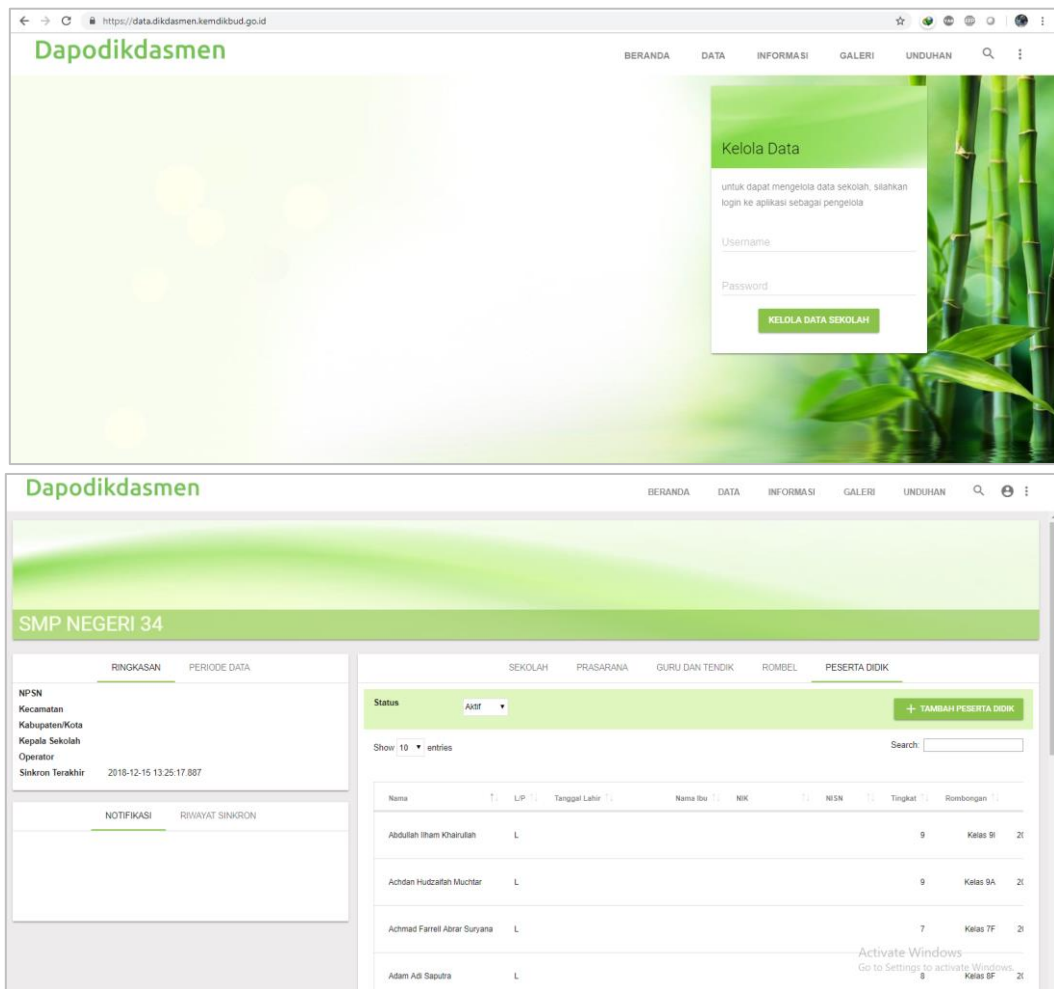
https://data.dikdasmen.kemdikbud.go.id

Dapodikdasmen

BERANDA DATA INFORMASI GALERI UNDUHAN

Kelola Data

untuk dapat mengelola data sekolah, silahkan login ke aplikasi sebagai pengelola

Username

Password

KELOLA DATA SEKOLAH

Dapodikdasmen

BERANDA DATA INFORMASI GALERI UNDUHAN

SMP NEGERI 34

RINGKASAN PERIODE DATA

NPSN
Kecamatan
Kabupaten/Kota
Kepala Sekolah
Operator
Sinkron Terakhir 2018-12-15 13:25:17.887

NOTIFIKASI RIWAYAT SINKRON

SEKOLAH PRASARANA GURU DAN TENDIK ROMBEL PESERTA DIDIK

Status Aktif

+ TAMBAH PESERTA DIDIK

Show 10 entries

Search:

| Nama | L/P | Tanggal Lahir | Nama Ibu | NIK | NISN | Tingkat | Rombongan | |
|---|---|---|---|---|---|---|---|---|
| Abdullah Ilham Khairullah | L | | | | | 9 | Kelas 9I | 2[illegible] |
| Achdan Hudzaifah Muchtar | L | | | | | 9 | Kelas 9A | 2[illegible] |
| Achmad Farrell Abrar Suryana | L | | | | | 7 | Kelas 7F | 2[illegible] |
| Adam Adi Saputra | L | | | | | 8 | Kelas 8F | 2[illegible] |

Activate Windows
Go to Settings to activate Windows.